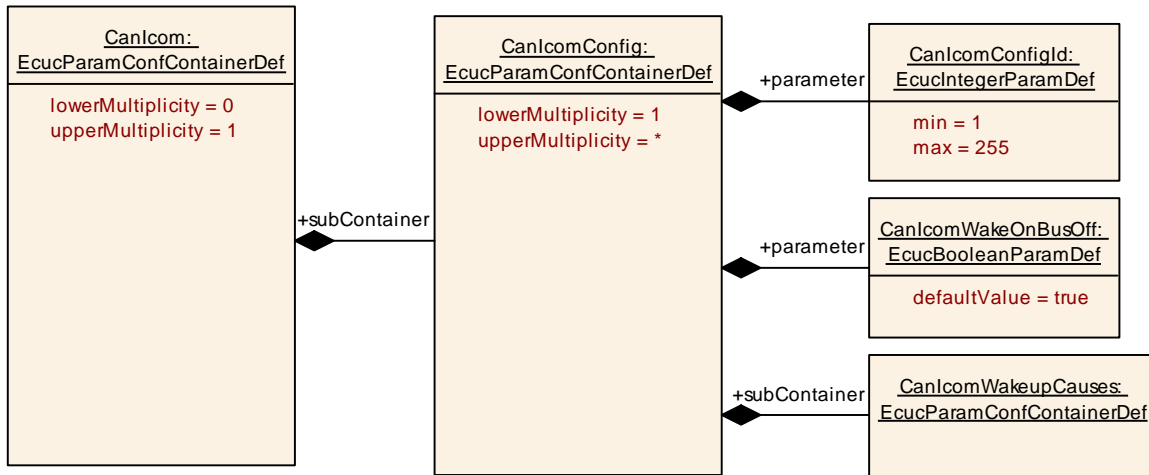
CanIcom:
EcucParamConfContainerDef

lowerMultiplicity = 0
upperMultiplicity = 1

+subContainer

CanIcomConfig:
EcucParamConfContainerDef

lowerMultiplicity = 1
upperMultiplicity = *

+parameter

CanIcomConfigId:
EcucIntegerParamDef

min = 1
max = 255

+parameter

CanIcomWakeOnBusOff:
EcucBooleanParamDef

defaultValue = true

+subContainer

CanIcomWakeupCauses:
EcucParamConfContainerDef